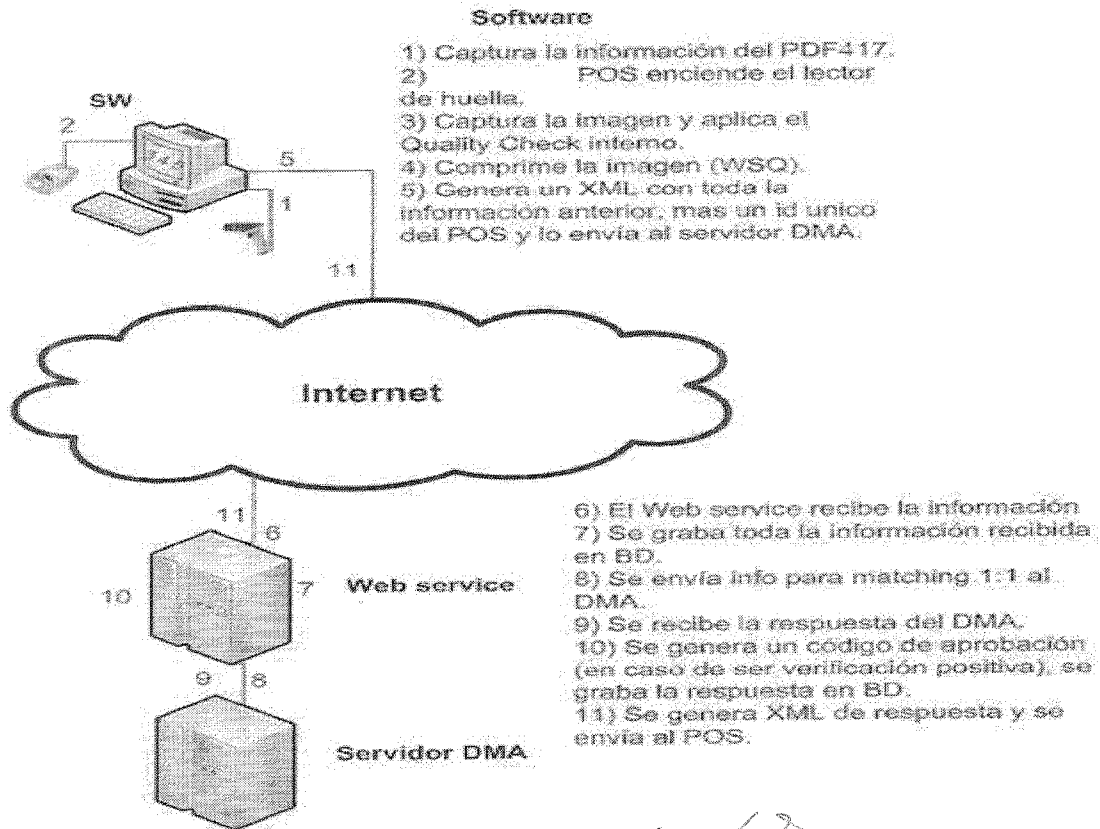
Software

1) Captura la información del PDF417.
2) POS enciende el lector de huella.
3) Captura la imagen y aplica el Quality Check interno.
4) Comprime la imagen (WSQ).
5) Genera un XML con toda la informacion anterior, mas un id unico del POS y lo envía al servidor DMA.

SW

2

5

1

11

Internet

11

6

10

7

Web service

9

8

Servidor DMA

6) El Web service recibe la información
7) Se graba toda la información recibida en BD.
8) Se envía info para matching 1:1 al DMA.
9) Se recibe la respuesta del DMA.
10) Se genera un código de aprobación (en caso de ser verificación positiva), se graba la respuesta en BD.
11) Se genera XML de respuesta y se envía al POS.